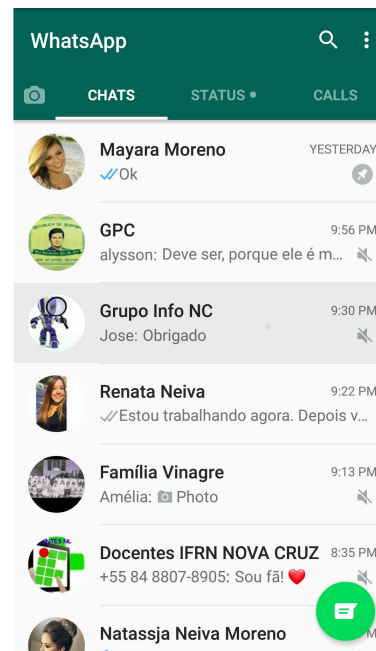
WhatsApp

CHATS
STATUS •
CALLS

Mayara Moreno
YESTERDAY
Ok

GPC
9:56 PM
alysson: Deve ser, porque ele é m...

Grupo Info NC
9:30 PM
Jose: Obrigado

Renata Neiva
9:22 PM
Estou trabalhando agora. Depois v...

Família Vinagre
9:13 PM
Amélia: Photo

Docentes IFRN NOVA CRUZ
8:35 PM
+55 84 8807-8905: Sou fã! ❤️

Natassja Neiva Moreno